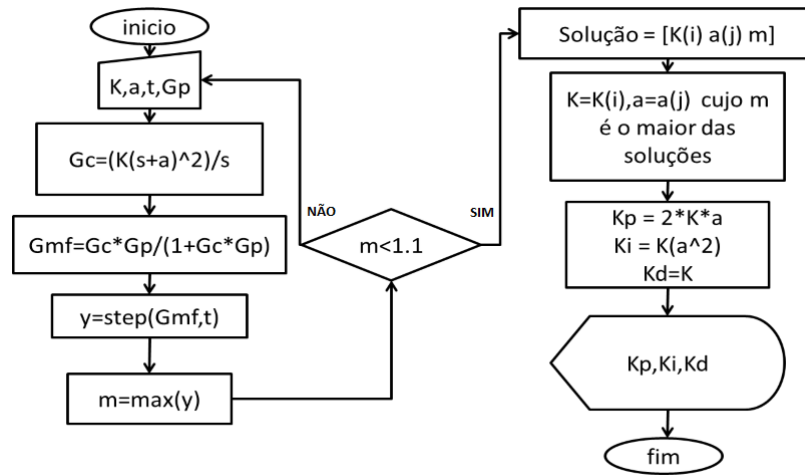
inicio

K,a,t,Gp

Gc=(K(s+a)^2)/s

Gmf=Gc*Gp/(1+Gc*Gp)

y=step(Gmf,t)

m=max(y)

NÃO

m<1.1

SIM

Solução = [K(i) a(j) m]

K=K(i),a=a(j) cujo m é o maior das soluções

Kp = 2*K*a
Ki = K(a^2)
Kd=K

Kp,Ki,Kd

fim